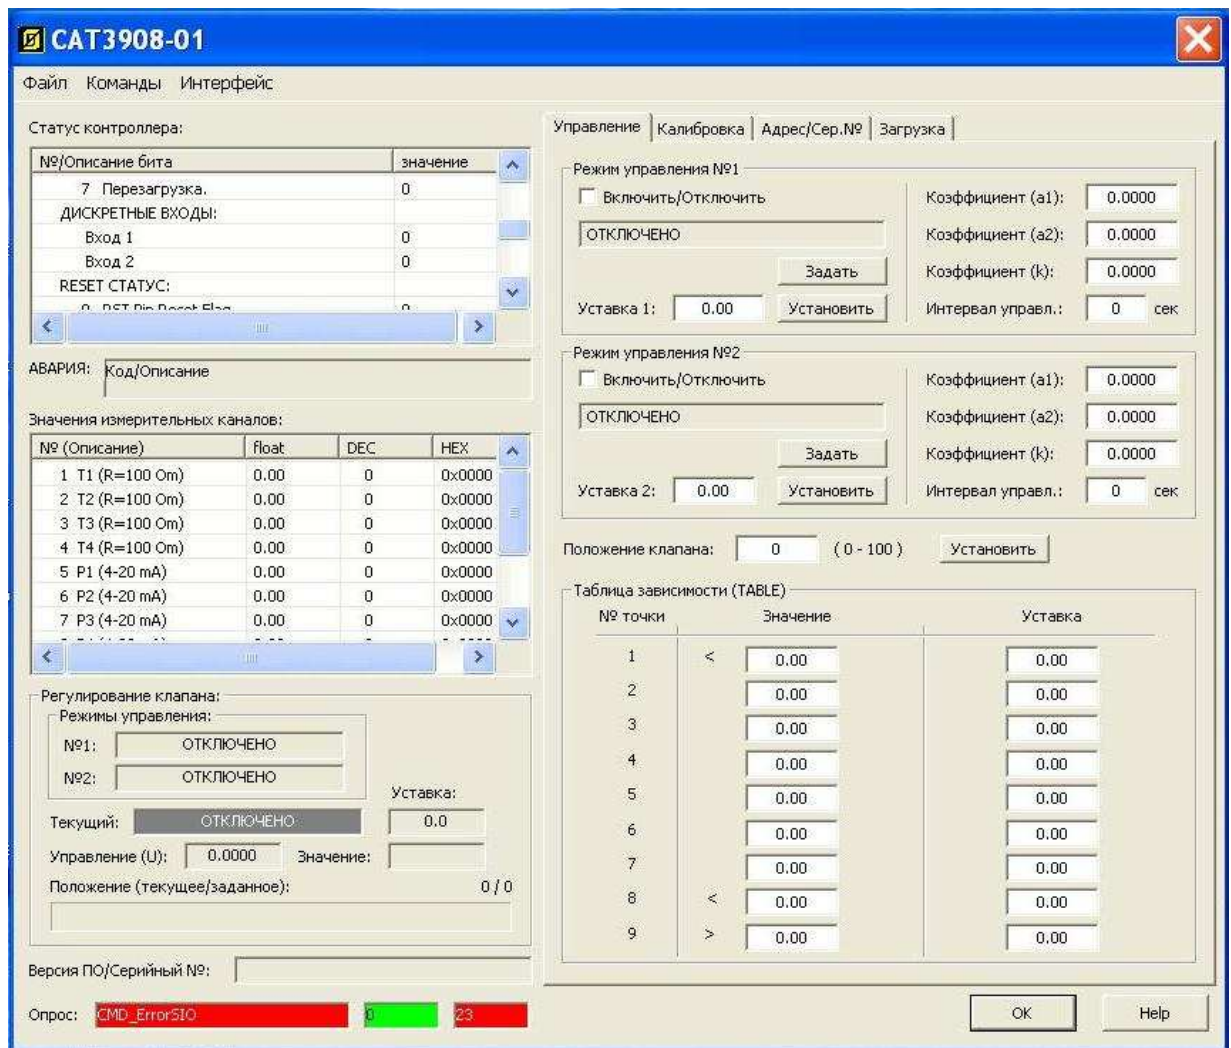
CAT3908-01

Файл Команды Интерфейс

Статус контроллера:

| №/Описание бита | значение |
|---|---|
| 7 Перезагрузка. | 0 |
| ДИСКРЕТНЫЕ ВХОДЫ: | |
| Вход 1 | 0 |
| Вход 2 | 0 |
| RESET СТАТУС: | |
| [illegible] | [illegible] |

АВАРИЯ: Код/Описание

Значения измерительных каналов:

| № (Описание) | float | DEC | HEX |
|---|---|---|---|
| 1 T1 (R=100 Om) | 0.00 | 0 | 0x0000 |
| 2 T2 (R=100 Om) | 0.00 | 0 | 0x0000 |
| 3 T3 (R=100 Om) | 0.00 | 0 | 0x0000 |
| 4 T4 (R=100 Om) | 0.00 | 0 | 0x0000 |
| 5 P1 (4-20 mA) | 0.00 | 0 | 0x0000 |
| 6 P2 (4-20 mA) | 0.00 | 0 | 0x0000 |
| 7 P3 (4-20 mA) | 0.00 | 0 | 0x0000 |

Регулирование клапана:
Режимы управления:
№1: ОТКЛЮЧЕНО
№2: ОТКЛЮЧЕНО
Уставка:
Текущий: ОТКЛЮЧЕНО 0.0
Управление (U): 0.0000 Значение:
Положение (текущее/заданное): 0 / 0

Версия ПО/Серийный №:

Опрос: CMD_ErrorSIO 0 23

Управление | Калибровка | Адрес/Сер.№ | Загрузка

Режим управления №1
Включить/Отключить
ОТКЛЮЧЕНО
Задать
Уставка 1: 0.00 Установить
Коэффициент (a1): 0.0000
Коэффициент (a2): 0.0000
Коэффициент (k): 0.0000
Интервал управл.: 0 сек

Режим управления №2
Включить/Отключить
ОТКЛЮЧЕНО
Задать
Уставка 2: 0.00 Установить
Коэффициент (a1): 0.0000
Коэффициент (a2): 0.0000
Коэффициент (k): 0.0000
Интервал управл.: 0 сек

Положение клапана: 0 (0 - 100) Установить

Таблица зависимости (TABLE)

| № точки | | Значение | Уставка |
|---|---|---|---|
| 1 | < | 0.00 | 0.00 |
| 2 | | 0.00 | 0.00 |
| 3 | | 0.00 | 0.00 |
| 4 | | 0.00 | 0.00 |
| 5 | | 0.00 | 0.00 |
| 6 | | 0.00 | 0.00 |
| 7 | | 0.00 | 0.00 |
| 8 | < | 0.00 | 0.00 |
| 9 | > | 0.00 | 0.00 |

OK Help